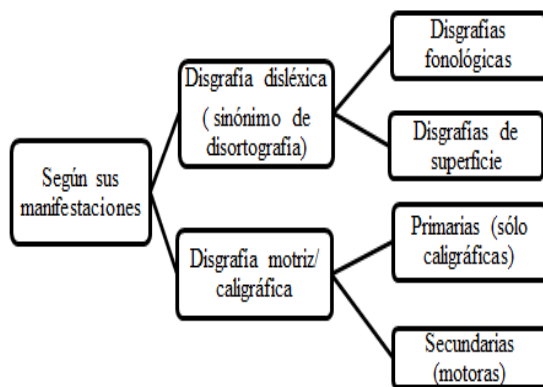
Según sus manifestaciones

Disgrafía disléxica ( sinónimo de disortografía)

Disgrafías fonológicas

Disgrafías de superficie

Disgrafía motriz/ caligráfica

Primarias (sólo caligráficas)

Secundarias (motoras)